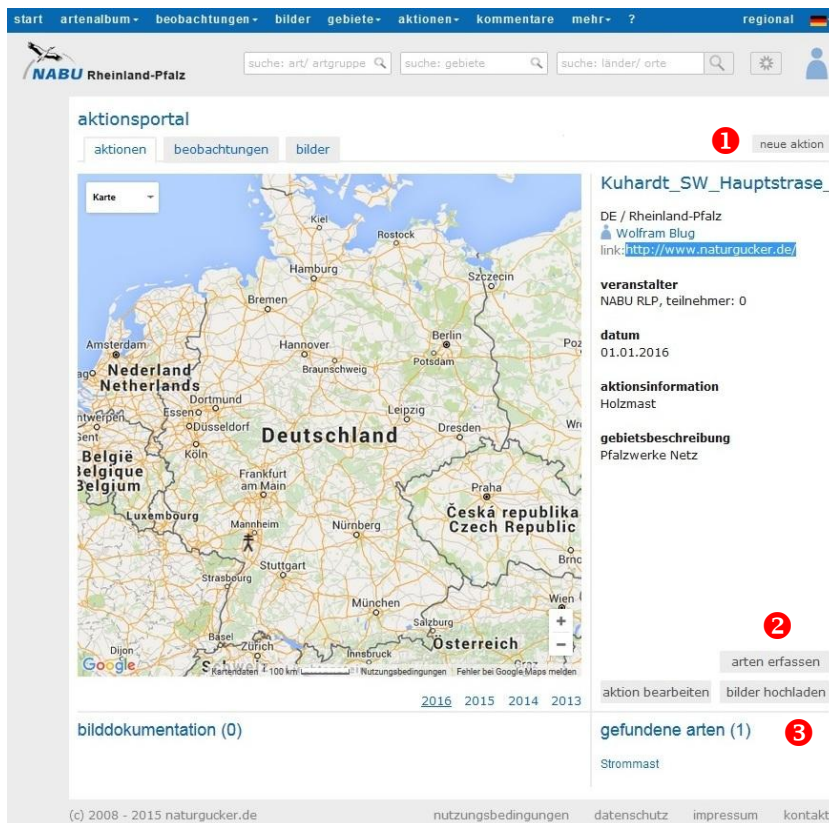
start artenalbum▾ beobachtungen▾ bilder gebiete▾ aktionen▾ kommentare mehr▾ ? regional

NABU Rheinland-Pfalz

suche: art/ artgruppe suche: gebiete suche: länder/ orte

aktionsportal

aktionen beobachtungen bilder

1 neue aktion

Karte

Kiel Rostock Hamburg Szczecin Bremen Amsterdam Hannover Berlin Potsdam Braunschweig Nederland Netherlands Dortmund Essen Düsseldorf Leipzig Dresden Deutschland België Belgique Belgium Köln Frankfurt am Main Praha Luxembourg Česká republika Czech Republic Mannheim Nürnberg Stuttgart Strasbourg München Salzburg Wien Basel Österreich Dijon Innsbruck

Google Kartendaten 100 km Nutzungsbedingungen Fehler bei Google Maps melden

2016 2015 2014 2013

Kuhardt_SW_Hauptstrase_

DE / Rheinland-Pfalz
Wolfram Blug
link: http://www.naturgucker.de/

veranstalter
NABU RLP, teilnehmer: 0

datum
01.01.2016

aktionsinformation
Holzmast

gebietsbeschreibung
Pfalzwerke Netz

2

arten erfassen

aktion bearbeiten bilder hochladen

bilddokumentation (0)

gefundene arten (1) 3

Strommast

(c) 2008 - 2015 naturgucker.de nutzungsbedingungen datenschutz impressum kontakt